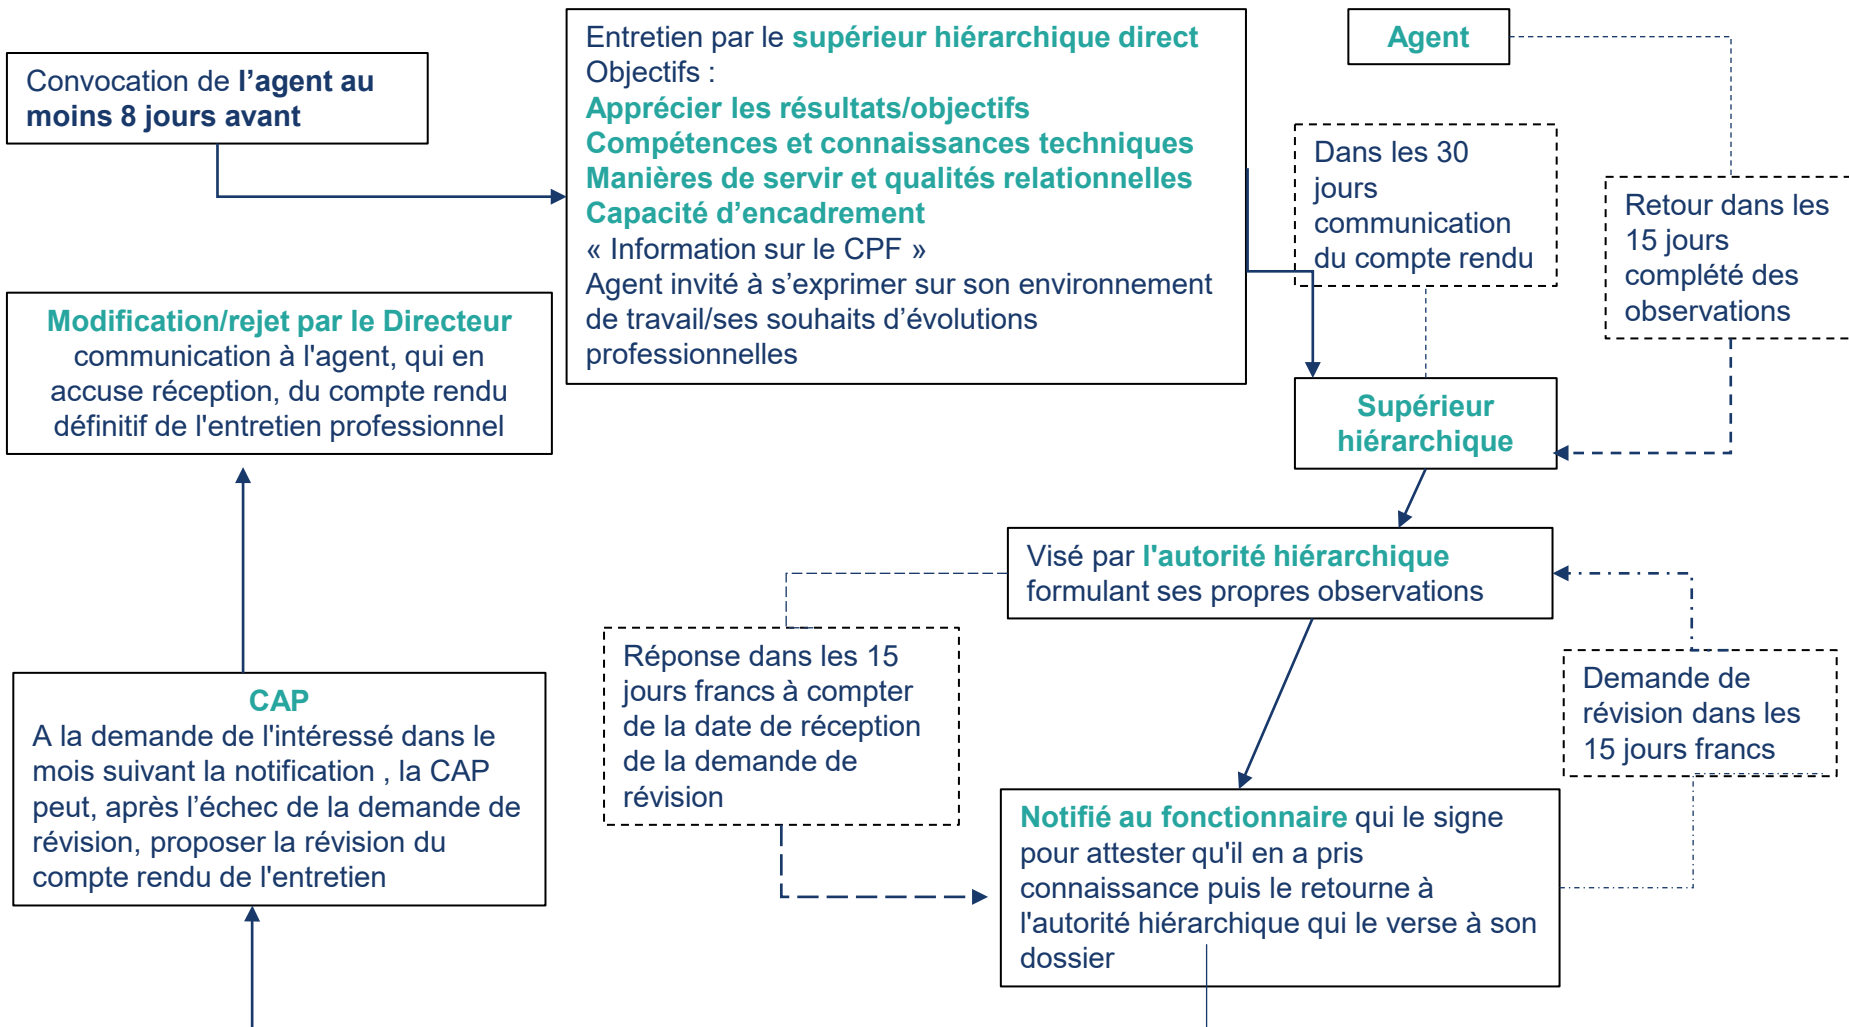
Convocation de l'agent au moins 8 jours avant

Entretien par le supérieur hiérarchique direct
Objectifs :
Apprécier les résultats/objectifs
Compétences et connaissances techniques
Manières de servir et qualités relationnelles
Capacité d'encadrement
« Information sur le CPF »
Agent invité à s'exprimer sur son environnement de travail/ses souhaits d'évolutions professionnelles

Agent

Dans les 30 jours communication du compte rendu

Retour dans les 15 jours complété des observations

Supérieur hiérarchique

Modification/rejet par le Directeur
communication à l'agent, qui en accuse réception, du compte rendu définitif de l'entretien professionnel

Visé par l'autorité hiérarchique formulant ses propres observations

Réponse dans les 15 jours francs à compter de la date de réception de la demande de révision

Demande de révision dans les 15 jours francs

CAP
A la demande de l'intéressé dans le mois suivant la notification , la CAP peut, après l'échec de la demande de révision, proposer la révision du compte rendu de l'entretien

Notifié au fonctionnaire qui le signe pour attester qu'il en a pris connaissance puis le retourne à l'autorité hiérarchique qui le verse à son dossier